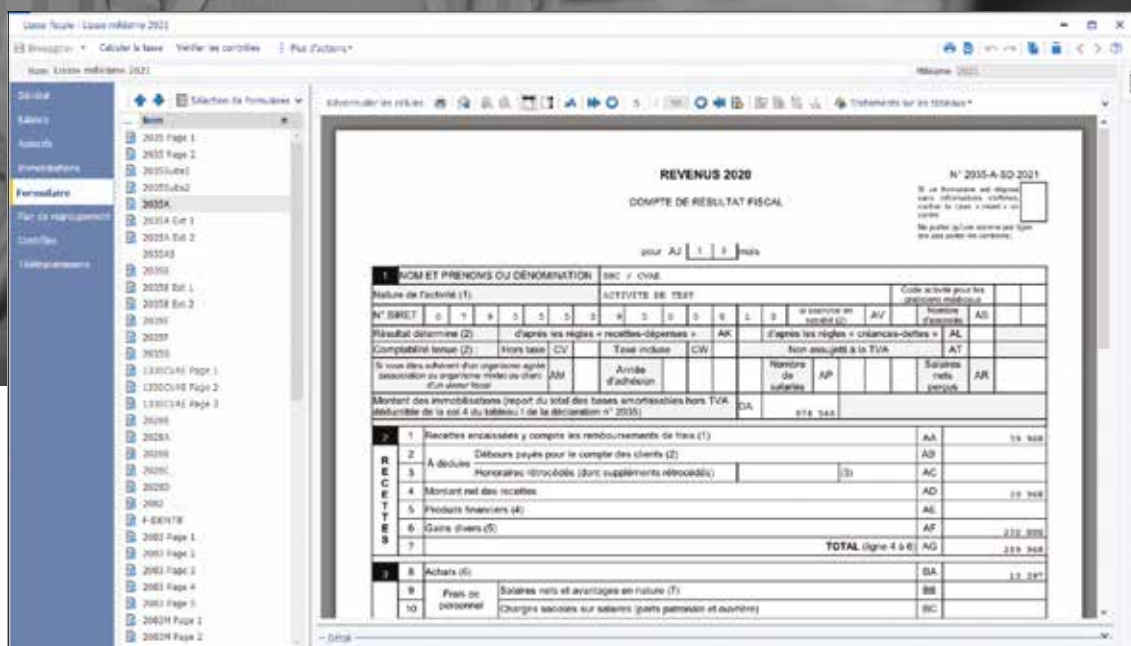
Liasse fiscale - Liasse millésime 2021

Enregistrer Calculer la liasse Vérifier les contrôles Plus d'actions

Nom Liasse millésime 2021 Millésime 2021

Général
Saisies
Associés
Immobilisations
Formulaire
Plan de marquement
Contrôles
Télétransmission

Sélection de formulaires

Item
2035 Page 1
2035 Page 2
2035Suite1
2035Suite2
2035A
2035A Est 1
2035A Est 2
2035AS
2035B
2035B Est 1
2035B Est 2
2035E
2035F
2035G
1330CVAE Page 1
1330CVAE Page 2
1330CVAE Page 3
2069
2069A
2069B
2069C
2069D
2062
F-EXENTR
2083 Page 1
2083 Page 2
2083 Page 3
2083 Page 4
2083 Page 5
2083M Page 1
2083M Page 2

Traitements sur les tableaux

REVENUS 2020

N° 2035-A-SD 2021

COMPTE DE RÉSULTAT FISCAL

pour AJ 1 2 mois

| 1 NOM ET PRENOMS OU DÉNOMINATION | BNC / CVAE | | |
|---|---|---|---|
| Nature de l'activité (1) | ACTIVITE DE TEST | Code activité pour les praticiens médicaux | |
| N° SIRET | | Nombre d'associés | AS |
| Résultat déterminé (2) | d'après les règles « recettes-dépenses » AK | d'après les règles « créances-dettes » | AL |
| Comptabilité tenue (2) : | Hors taxe CV | Taxe incluse CW | Non assujetti à la TVA AT |
| Si vous êtes adhérent d'un organisme agréé AM | Année d'adhésion | Nombre de salariés AP | Salaires nets perçus AR |
| Montant des immobilisations (report du total des bases amortissables hors TVA déductible de la col 4 du tableau I de la déclaration n° 2035) | DA | 874 544 | |

| 2 RECETTES | | | |
|---|---|---|---|
| 1 | Recettes encaissées y compris les remboursements de frais (1) | AA | 59 968 |
| 2 | À déduire Débours payés pour le compte des clients (2) | AB | |
| 3 | Honoraires rétrocédés (dont suppléments rétrocédés) (3) | AC | |
| 4 | Montant net des recettes | AD | 59 968 |
| 5 | Produits financiers (4) | AE | |
| 6 | Gains divers (5) | AF | 250 000 |
| 7 | TOTAL (lignes 4 à 6) | AG | 309 968 |

| 3 | | | |
|---|---|---|---|
| 8 | Achats (6) | BA | 13 287 |
| 9 | Frais de personnel Salaires nets et avantages en nature (7) | BB | |
| 10 | Charges sociales sur salaires (parts patronale et ouvrière) | BC | |

Détail